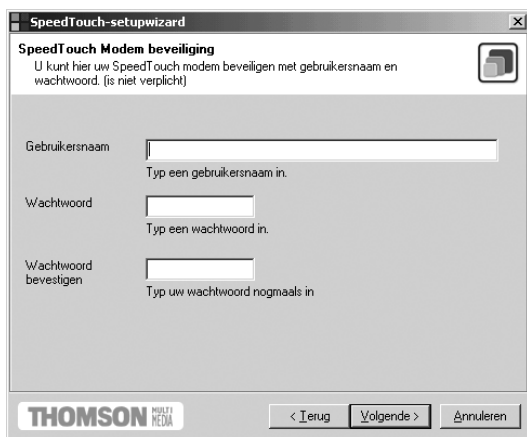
SpeedTouch-setupwizard

SpeedTouch Modem beveiliging
U kunt hier uw SpeedTouch modem beveiligen met gebruikersnaam en wachtwoord. (is niet verplicht)

Gebruikersnaam
Typ een gebruikersnaam in.

Wachtwoord
Typ een wachtwoord in.

Wachtwoord bevestigen
Typ uw wachtwoord nogmaals in

THOMSON MULTI MEDIA

< Terug
Volgende >
Annuleren